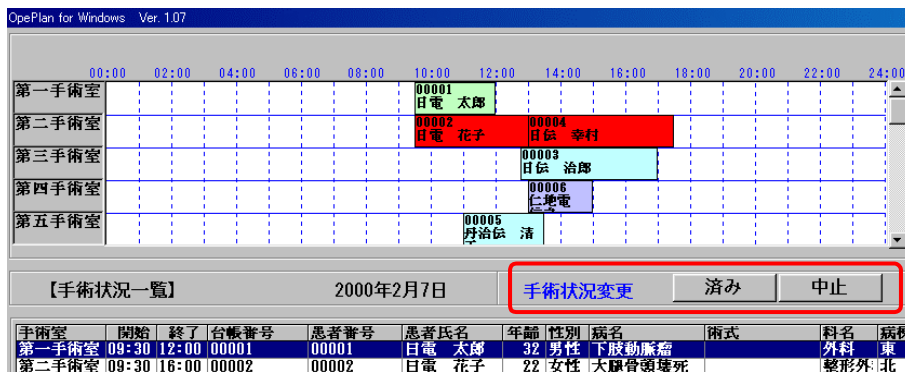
OpePlan for Windows Ver. 1.07

00:00 02:00 04:00 06:00 08:00 10:00 12:00 14:00 16:00 18:00 20:00 22:00 24:00

第一手術室
00001
日電 太郎

第二手術室
00002
日電 花子
00004
日伝 幸村

第三手術室
00003
日伝 治郎

第四手術室
00006
仁地電

第五手術室
00005
丹治伝 清

【手術状況一覧】 2000年2月7日 手術状況変更 済み 中止

| 手術室 | 開始 | 終了 | 台帳番号 | 患者番号 | 患者氏名 | 年齢 | 性別 | 病名 | 術式 | 料名 | 病棟 |
|---|---|---|---|---|---|---|---|---|---|---|---|
| 第一手術室 | 09:30 | 12:00 | 00001 | 00001 | 日電 太郎 | 32 | 男性 | 下肢動脈瘤 | | 外科 | 東 |
| 第二手術室 | 09:30 | 16:00 | 00002 | 00002 | 日電 花子 | 22 | 女性 | 大腿骨頭壊死 | | 整形外 | 北 |